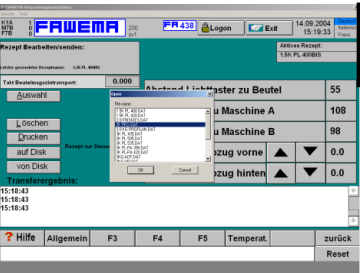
FAWEMA

K1A
MT6
FTB

200
1/1

FA 438

Logon

Exit

14.09.2004
15:19:33

Rezept Bearbeiten/senden:

Aktives Rezept:
1.5K FL 400BIS

Takt Bestellmenge/transport:

0.000

Auswahl

Löschen

Drucken

auf Disk

von Disk

Transferergebnis:

15:18:43
15:18:43
15:18:43

Abstand Lichttaster zu Beutel

55

zu Maschine A

108

zu Maschine B

98

abzug vorne

0.0

abzug hinten

0.0

0.0

Open

File name:

OK

Cancel

? Hilfe

Allgemein

F3

F4

F5

Temperat.

zurück

Reset